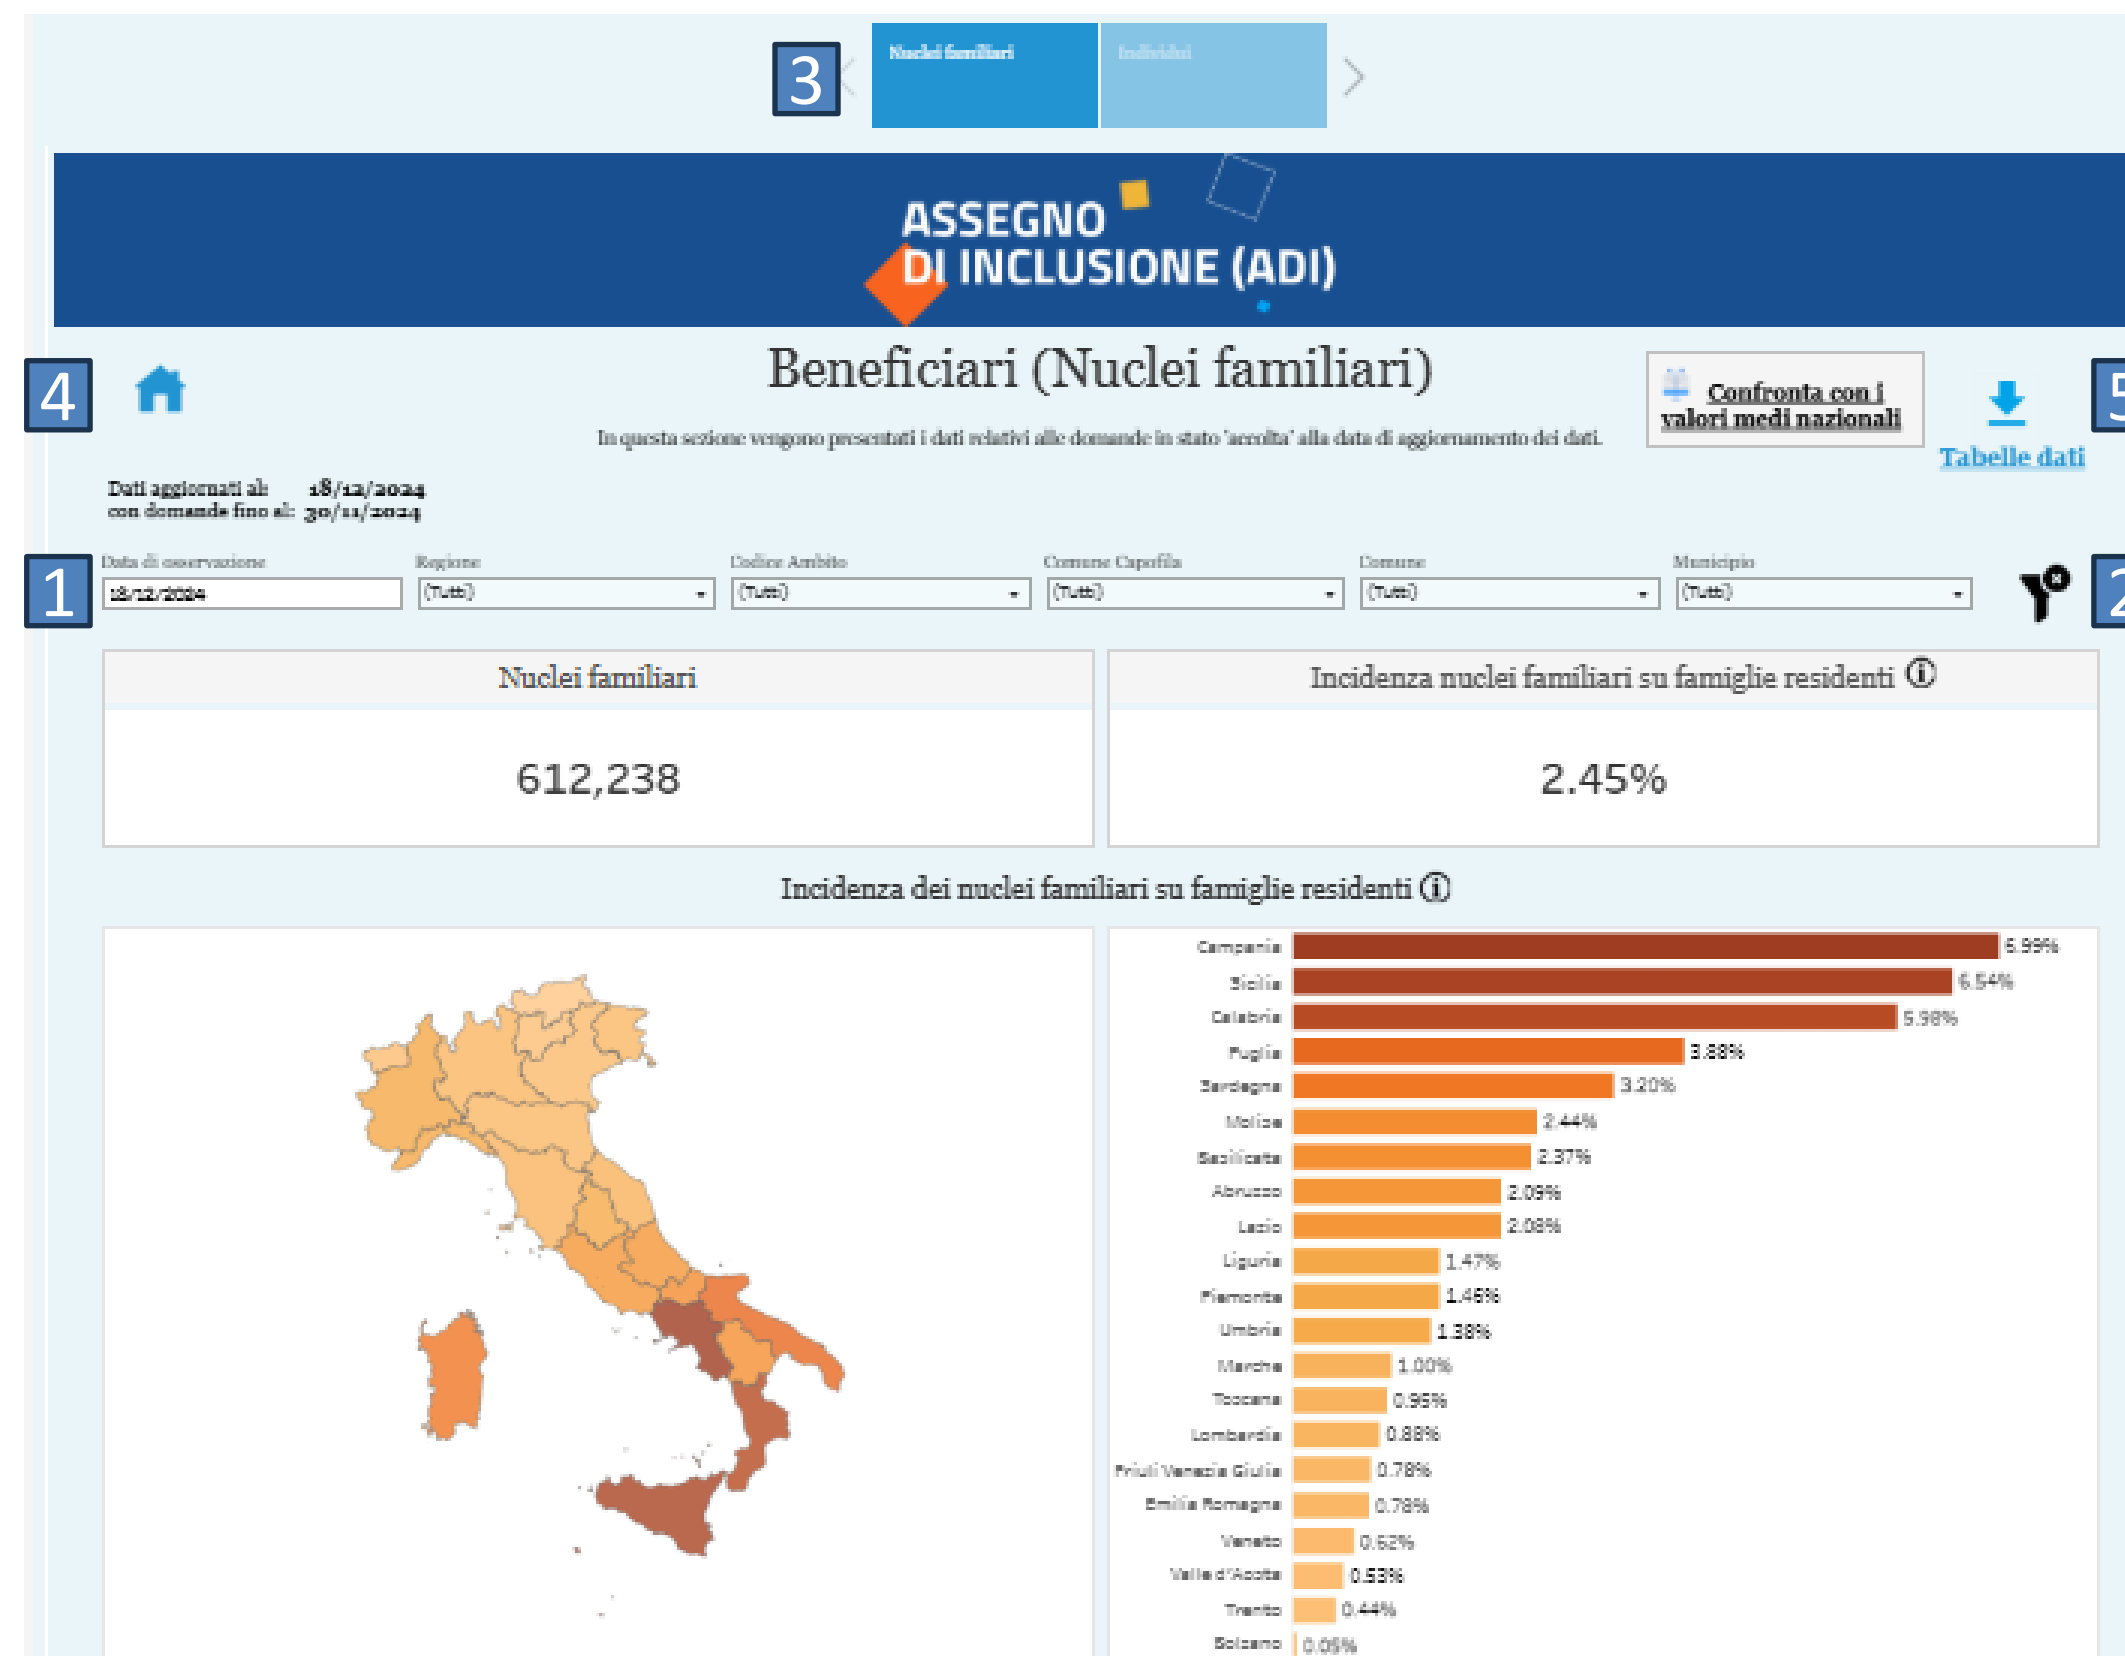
3

Nuclei familiari

Individui

ASSEGNO
DI INCLUSIONE (ADI)

4

Beneficiari (Nuclei familiari)

In questa sezione vengono presentati i dati relativi alle domande in stato 'accolta' alla data di aggiornamento dei dati.

Confronta con i valori medi nazionali

Tabelle dati

5

Dati aggiornati al: 18/12/2024
con domande fino al: 30/11/2024

1

Data di osservazione
18/12/2024

Regione
(Tutti)

Codice Ambito
(Tutti)

Comune Capofila
(Tutti)

Comune
(Tutti)

Municipio
(Tutti)

2

Nuclei familiari

612,238

Incidenza nuclei familiari su famiglie residenti ⓘ

2.45%

Incidenza dei nuclei familiari su famiglie residenti ⓘ

| | |
|---|---|
| Campania | 6.99% |
| Sicilia | 6.54% |
| Calabria | 5.98% |
| Puglia | 3.88% |
| Sardegna | 3.20% |
| Molise | 2.44% |
| Basilicata | 2.37% |
| Abruzzo | 2.09% |
| Lazio | 2.08% |
| Liguria | 1.47% |
| Piemonte | 1.46% |
| Umbria | 1.38% |
| Marche | 1.00% |
| Toscana | 0.96% |
| Lombardia | 0.88% |
| Friuli Venezia Giulia | 0.78% |
| Emilia Romagna | 0.78% |
| Veneto | 0.62% |
| Valle d'Aosta | 0.53% |
| Trento | 0.44% |
| Bolzano | 0.05% |